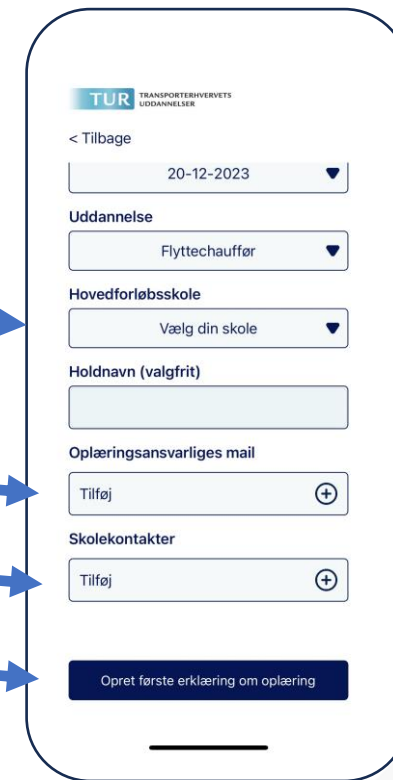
TUR TRANSPORTERHVERVETS UDDANNELSER

< Tilbage

20-12-2023

Uddannelse

Flyttechauffør

Hovedforløbsskole

Vælg din skole

Holdnavn (valgfrit)

Oplæringsansvarliges mail

Tilføj

Skolekontakter

Tilføj

Opret første erklæring om oplæring